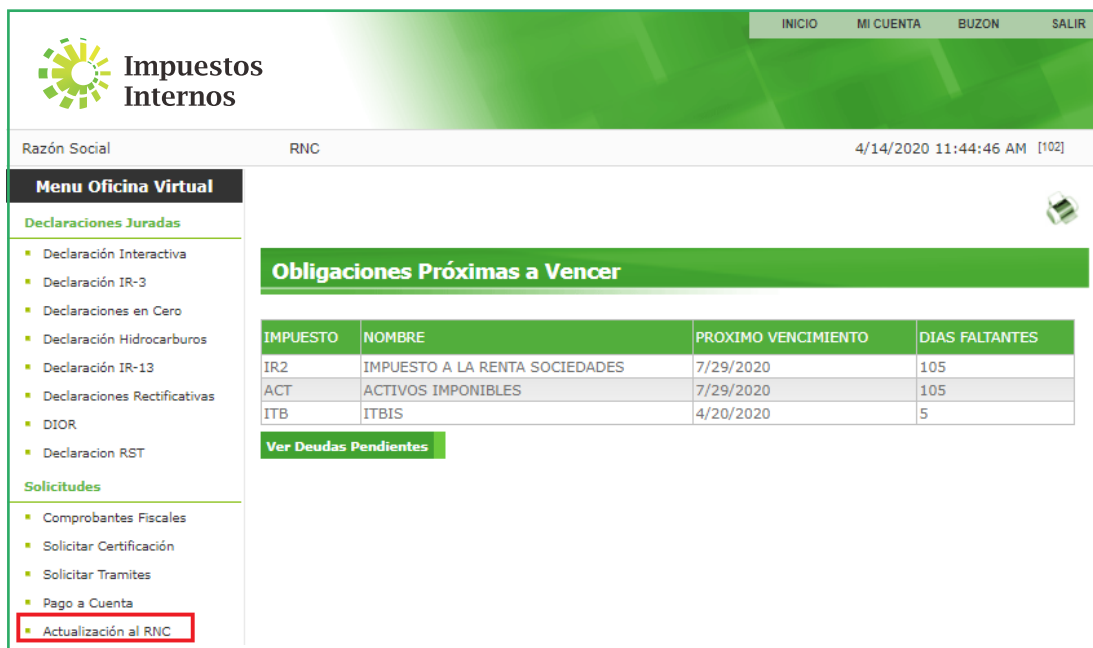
INICIO MI CUENTA BUZON SALIR

Impuestos Internos

Razón Social RNC 4/14/2020 11:44:46 AM [102]

Menu Oficina Virtual

Declaraciones Juradas

- Declaración Interactiva
- Declaración IR-3
- Declaraciones en Cero
- Declaración Hidrocarburos
- Declaración IR-13
- Declaraciones Rectificativas
- DIOR
- Declaracion RST

Solicitudes

- Comprobantes Fiscales
- Solicitar Certificación
- Solicitar Tramites
- Pago a Cuenta
- Actualización al RNC

Obligaciones Próximas a Vencer

| IMPUESTO | NOMBRE | PROXIMO VENCIMIENTO | DIAS FALTANTES |
|---|---|---|---|
| IR2 | IMPUESTO A LA RENTA SOCIEDADES | 7/29/2020 | 105 |
| ACT | ACTIVOS IMPONIBLES | 7/29/2020 | 105 |
| ITB | ITBIS | 4/20/2020 | 5 |

Ver Deudas Pendientes